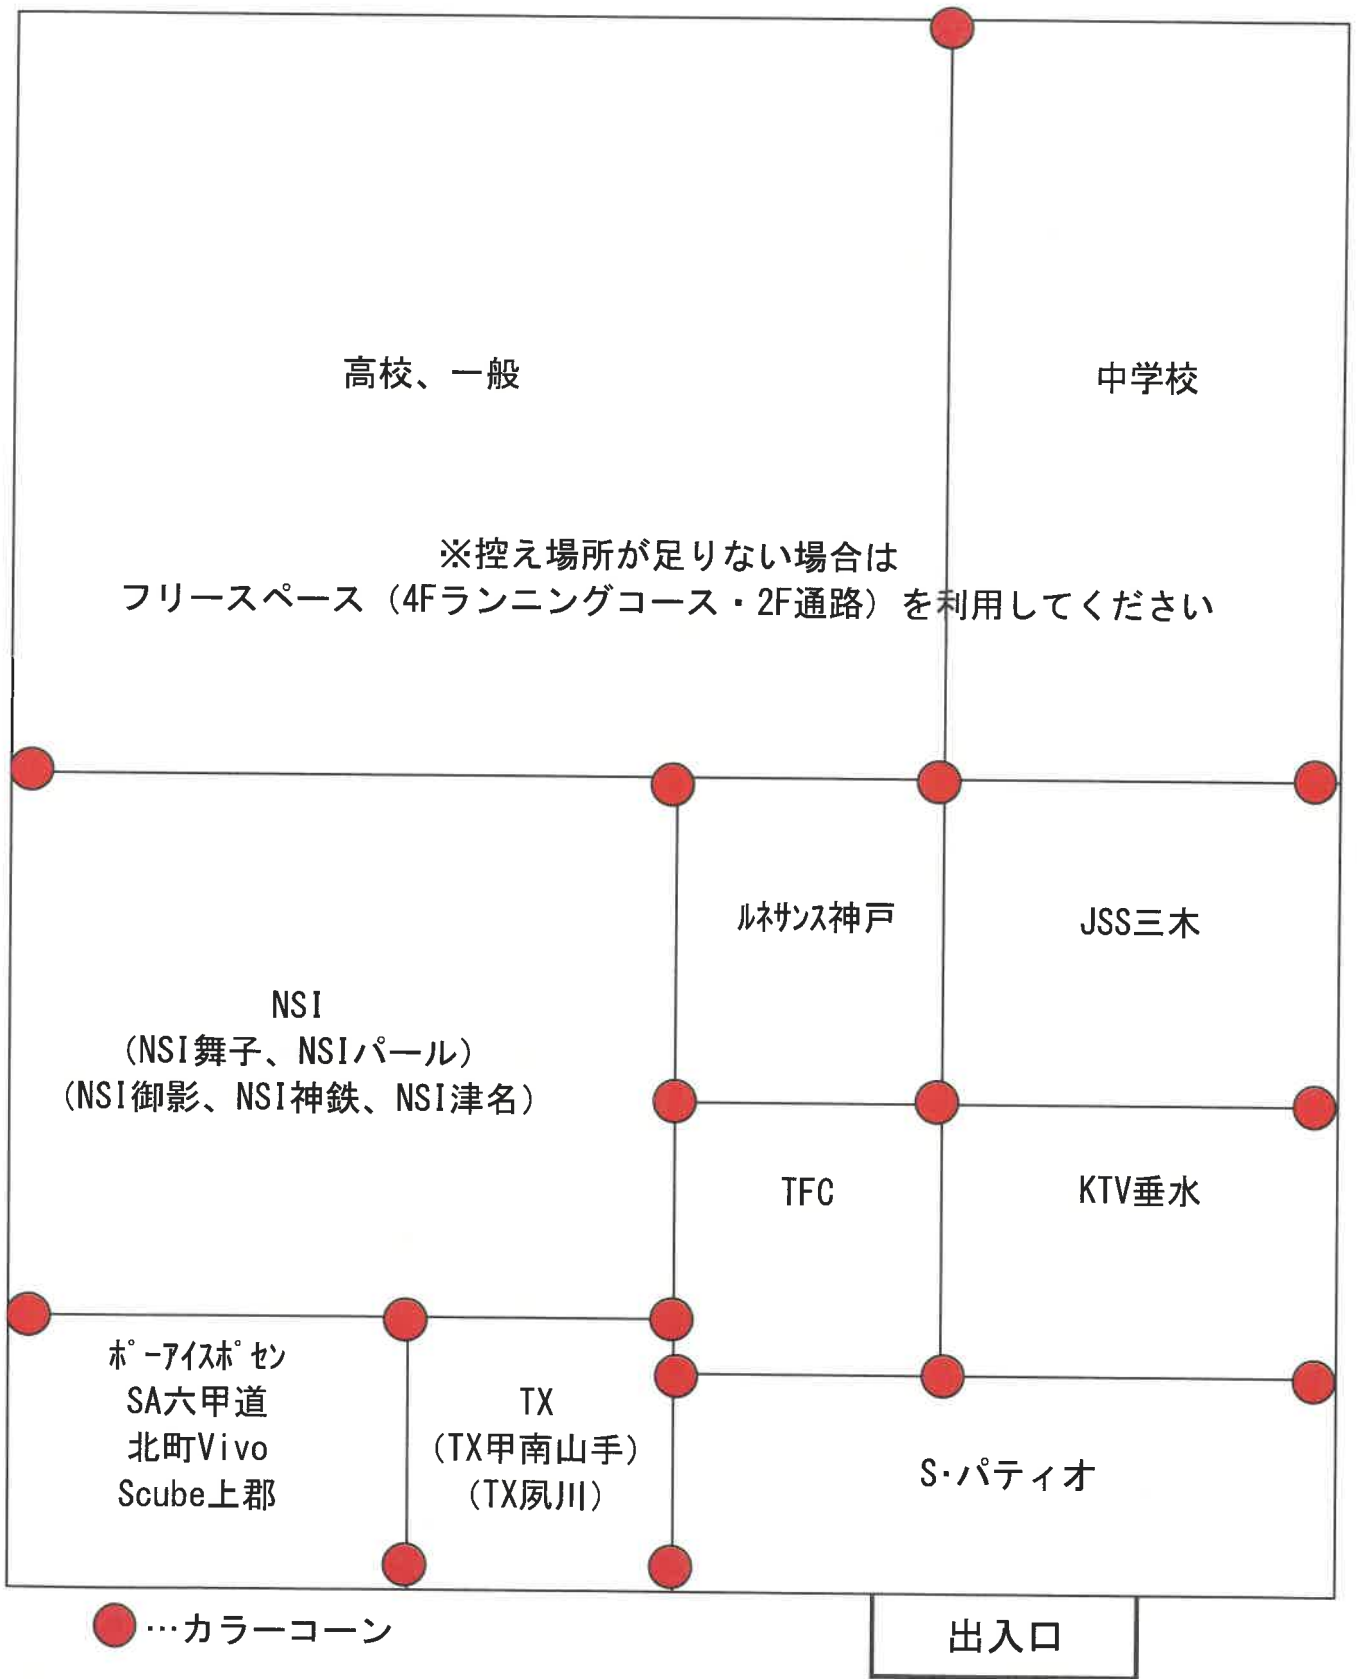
高校、一般

中学校

※控え場所が足りない場合は
フリースペース（4Fランニングコース・2F通路）を利用してください

ﾙﾈｻﾝｽ神戸

JSS三木

NSI
（NSI舞子、NSIパール）
（NSI御影、NSI神鉄、NSI津名）

TFC

KTV垂水

ﾎﾟｰｱｲｽﾎﾟｾﾝ
SA六甲道
北町Vivo
Scube上郡

TX
（TX甲南山手）
（TX夙川）

S･パティオ

…カラーコーン

出入口